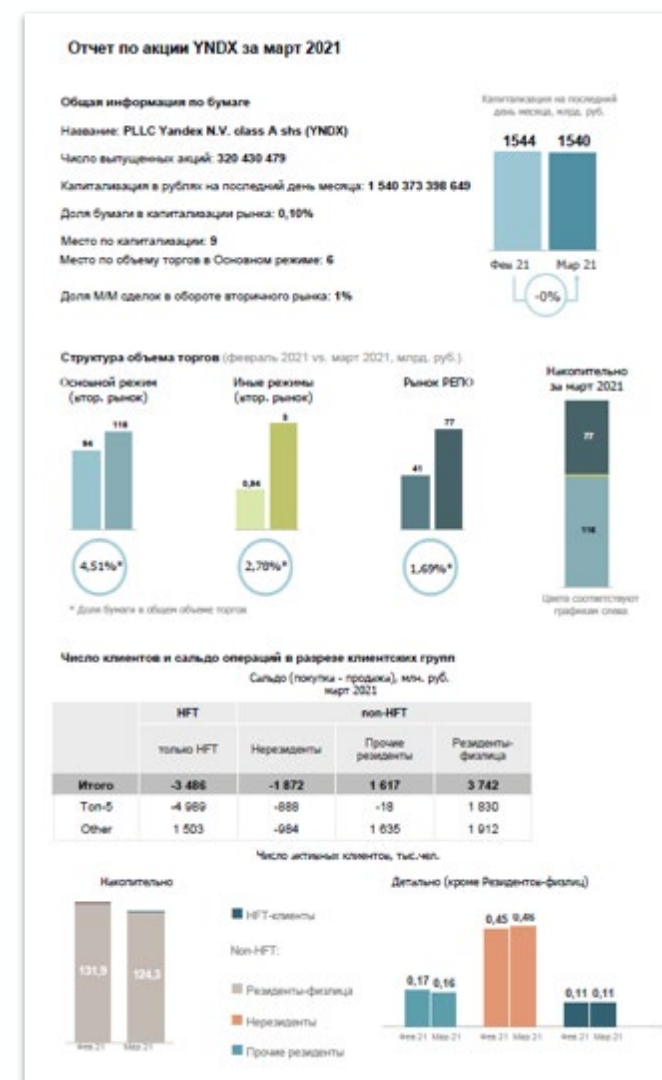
Отчет по акции YNDX за март 2021

Общая информация по бумаге

Название: PLLC Yandex N.V. class A shs (YNDX)

Число выпущенных акций: 320 430 479

Капитализация в рублях на последний день месяца: 1 540 373 398 649

Доля бумаги в капитализации рынка: 0,10%

Место по капитализации: 9

Место по объему торгов в Основном режиме: 6

Доля М/М сделок в обороте вторичного рынка: 1%

Капитализация на последний день месяца, млрд. руб.

1544 1540

Фев 21 Мар 21

-0%

Структура объема торгов (февраль 2021 vs. март 2021, млрд. руб.)

Основной режим (втор. рынок)

94 116

4,51%*

Иные режимы (втор. рынок)

0,84 3

2,78%*

Рынок РЕПО

41 77

1,69%*

Накопительно за март 2021

77

116

* Доля бумаги в общем объеме торгов

Цвета соответствуют графикам слева

Число клиентов и сальдо операций в разрезе клиентских групп

Сальдо (покупки - продажи), млн. руб. март 2021

| | HFT | non-HFT | | |
|---|---|---|---|---|
| | только HFT | Нерезиденты | Прочие резиденты | Резиденты-физлица |
| Итого | -3 486 | -1 872 | 1 617 | 3 742 |
| Топ-5 | -4 989 | -888 | -18 | 1 830 |
| Other | 1 503 | -984 | 1 635 | 1 912 |

Число активных клиентов, тыс.чел.

Накопительно

131,9 124,3

Фев 21 Мар 21

HFT-клиенты

Non-HFT:

Резиденты-физлица

Нерезиденты

Прочие резиденты

Детально (кроме Резидентов-физлиц)

0,17 0,16

0,45 0,46

0,11 0,11

Фев 21 Мар 21 Фев 21 Мар 21 Фев 21 Мар 21